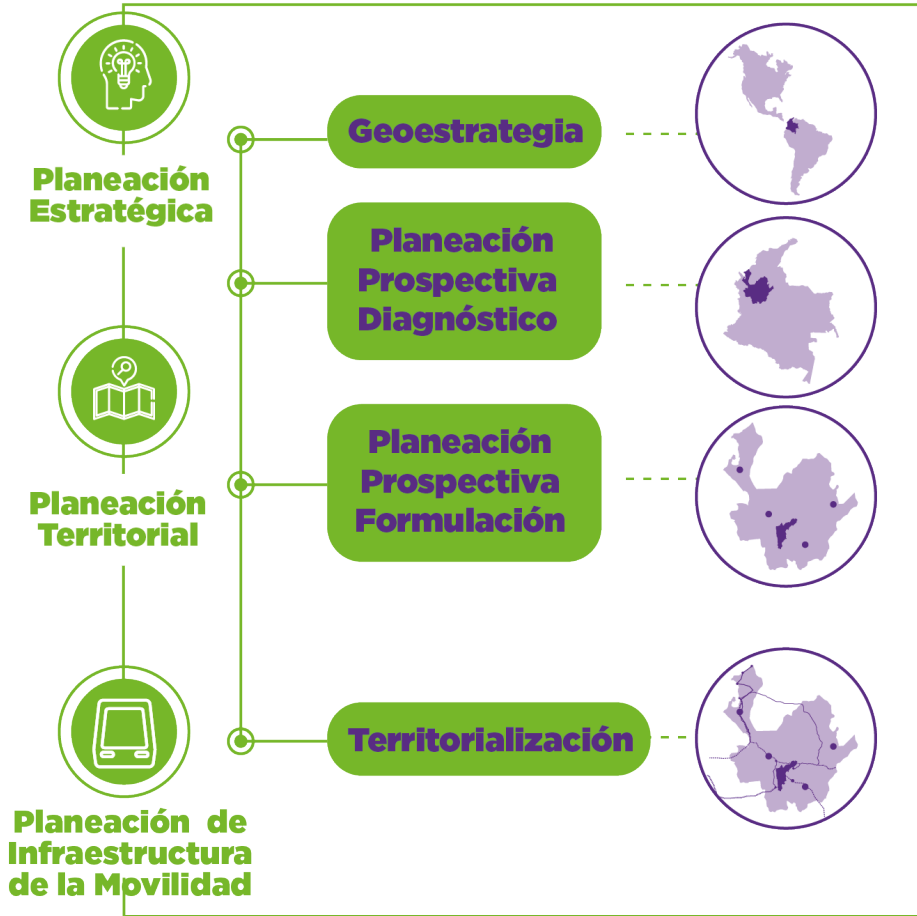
Planeación Estratégica

Planeación Territorial

Planeación de Infraestructura de la Movilidad

Geoestrategia

Planeación Prospectiva Diagnóstico

Planeación Prospectiva Formulación

Territorialización